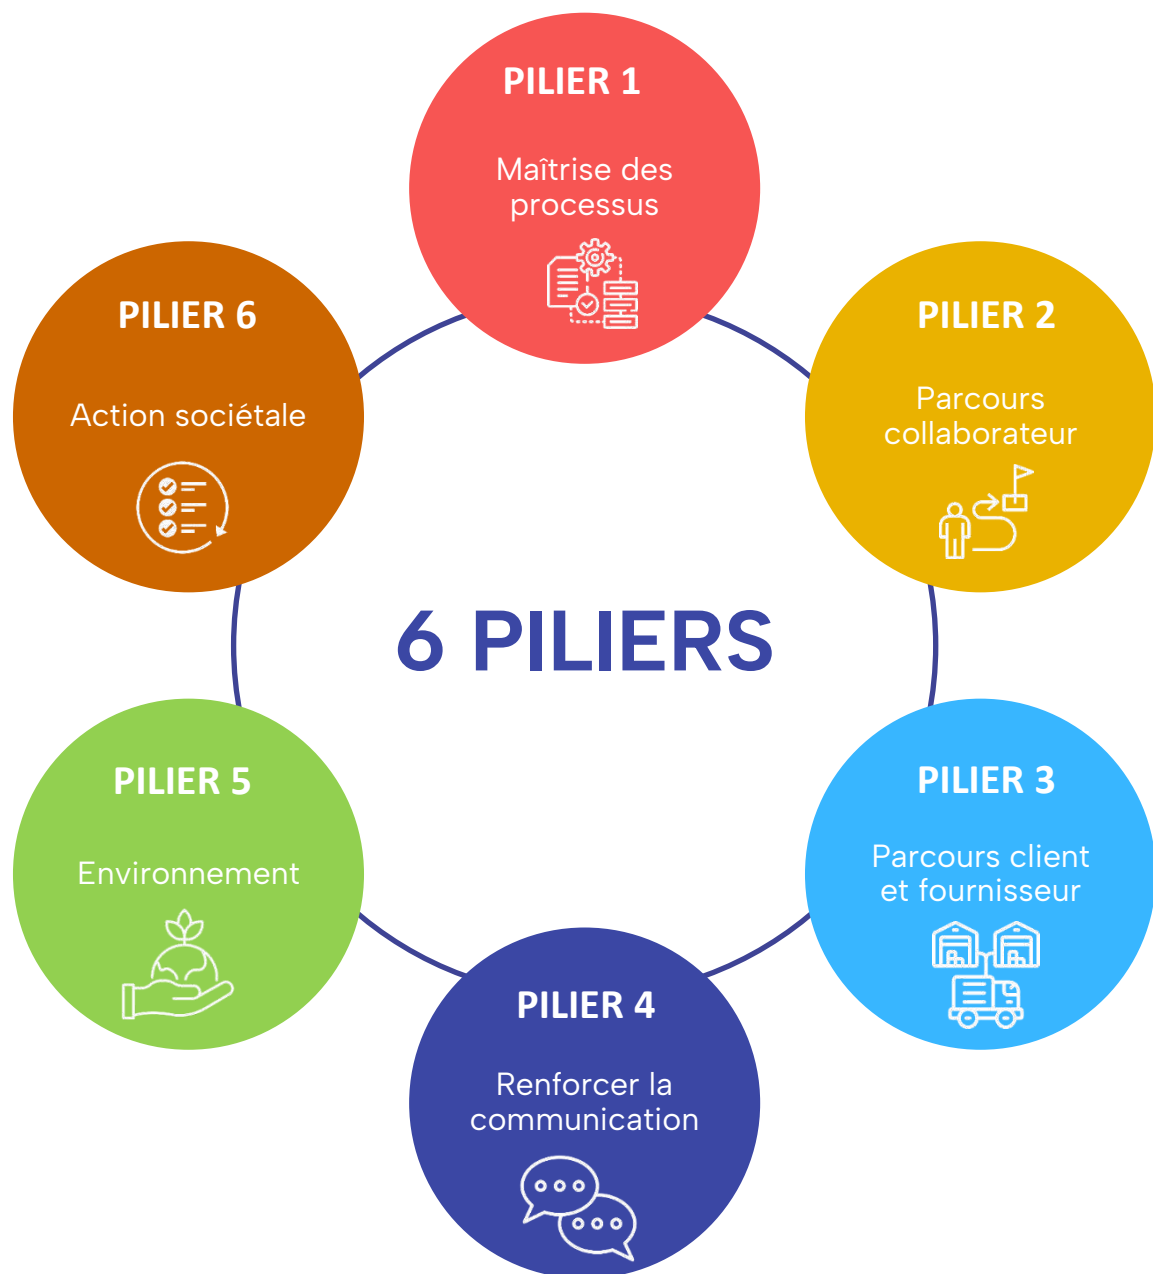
PILIER 1

Maîtrise des processus

PILIER 6

Action sociétale

PILIER 2

Parcours collaborateur

6 PILIERS

PILIER 5

Environnement

PILIER 3

Parcours client et fournisseur

PILIER 4

Renforcer la communication